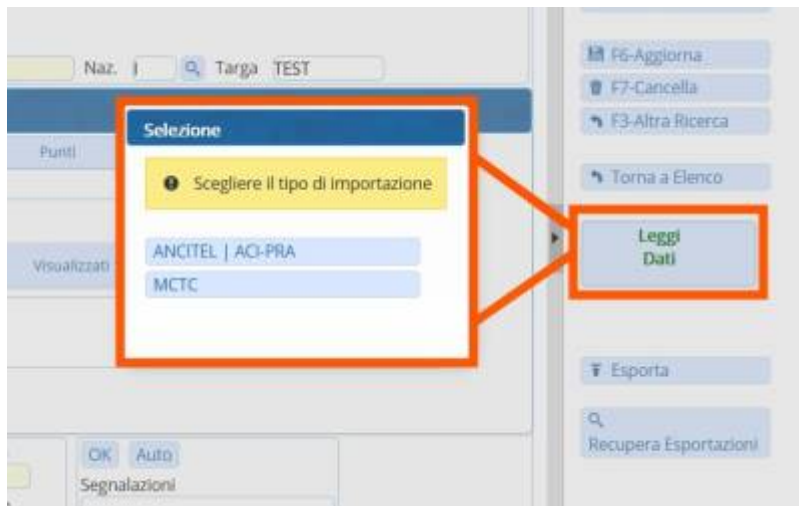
Naz. I Targa TEST

Punti

Visualizzati

Selezione

Scegliere il tipo di importazione

ANCITEL | ACI-PRA

MCTC

F6-Aggiorna

F7-Cancella

F3-Altra Ricerca

Torna a Elenco

Leggi Dati

Esporta

Recupera Esportazioni

OK Auto

Segnalazioni